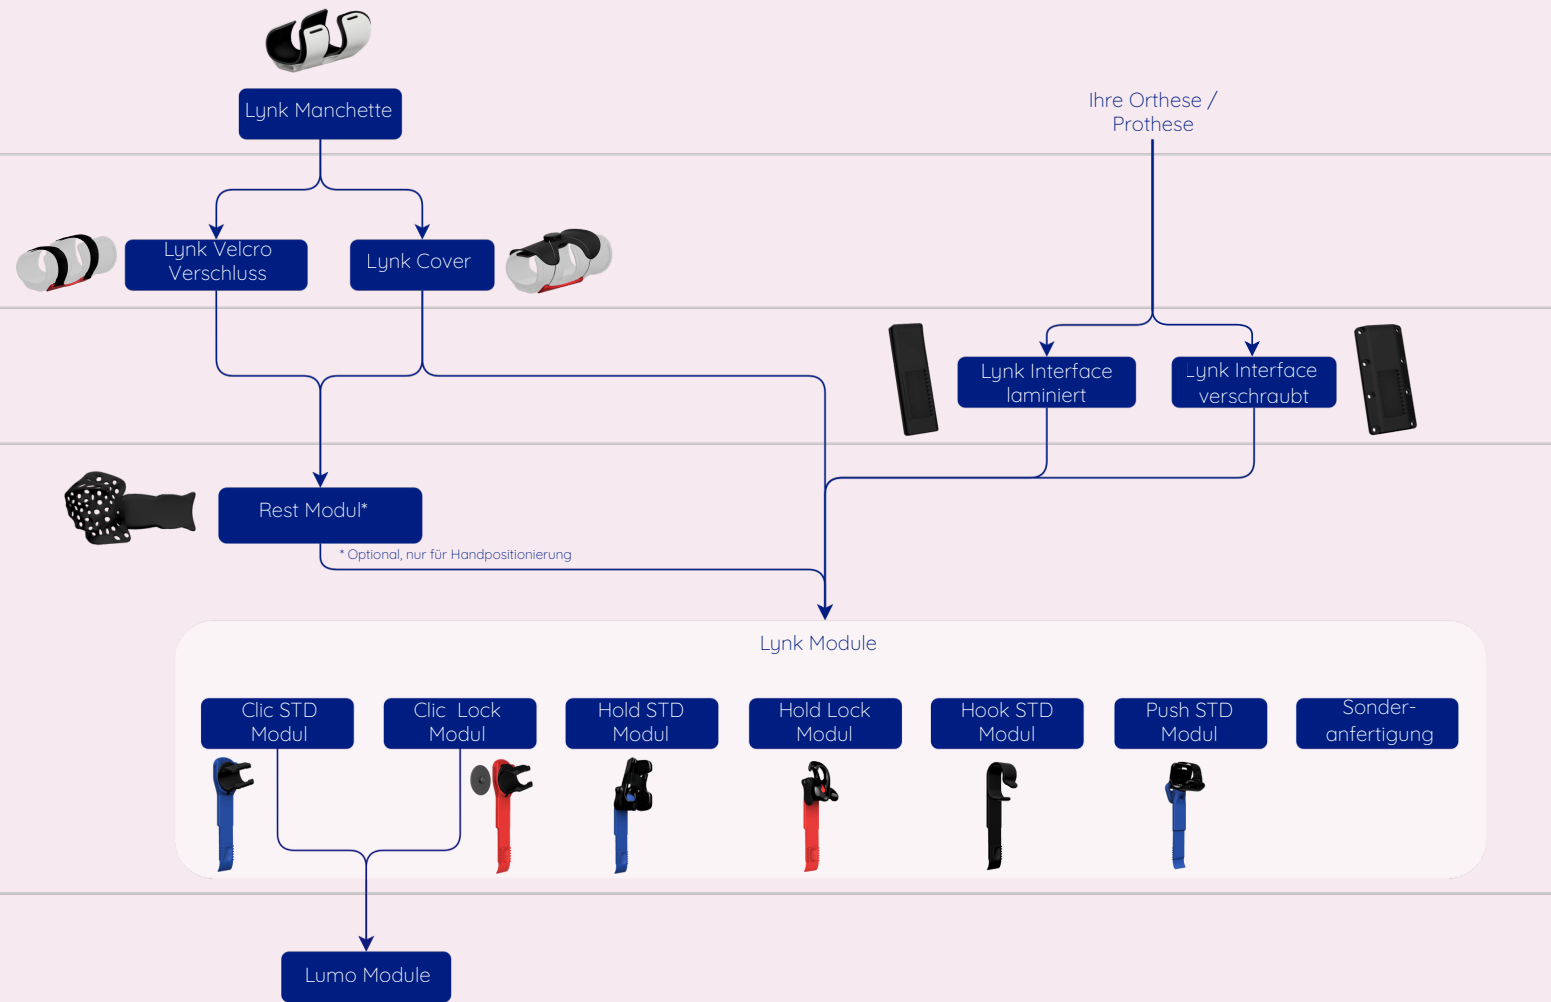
Lynk Manchette

Ihre Orthese / Prothese

Lynk Velcro Verschluss

Lynk Cover

Lynk Interface laminiert

Lynk Interface verschraubt

Rest Modul*

* Optional, nur für Handpositionierung

Lynk Module

Clic STD Modul

Clic Lock Modul

Hold STD Modul

Hold Lock Modul

Hook STD Modul

Push STD Modul

Sonder-anfertigung

Lumo Module